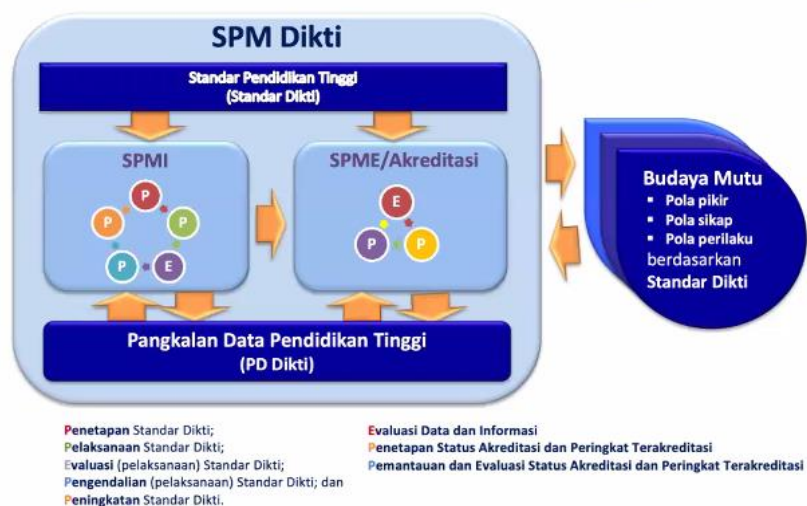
SPM Dikti

Standar Pendidikan Tinggi
(Standar Dikti)

SPMI

P P P P E

SPME/Akreditasi

E P P

Pangkalan Data Pendidikan Tinggi
(PD Dikti)

Budaya Mutu
▪ Pola pikir
▪ Pola sikap
▪ Pola perilaku
berdasarkan
Standar Dikti

Penetapan Standar Dikti;
Pelaksanaan Standar Dikti;
Evaluasi (pelaksanaan) Standar Dikti;
Pengendalian (pelaksanaan) Standar Dikti; dan
Peningkatan Standar Dikti.

Evaluasi Data dan Informasi
Penetapan Status Akreditasi dan Peringkat Terakreditasi
Pemantauan dan Evaluasi Status Akreditasi dan Peringkat Terakreditasi